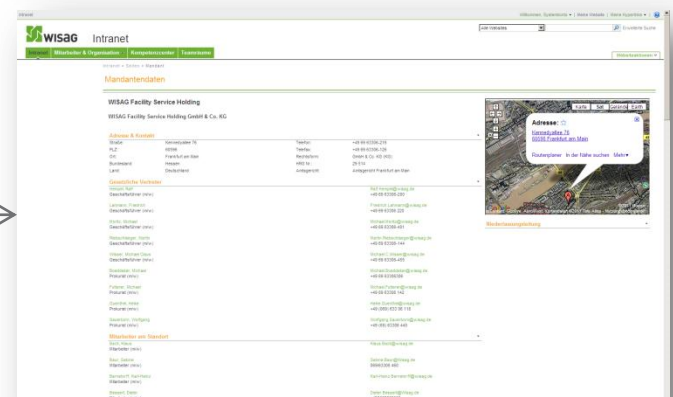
Intranet

Willkommen: Systemkonto | Meine Website | Meine Kontakte

WISAG Intranet

Alle Websites

Erweiterte Suche

Intranet | Mitarbeiter & Organisation | Kompetenzcenter | Teamräume

Websiteaktionen

Intranet > Service > Mandant

Mandantendaten

WISAG Facility Service Holding

WISAG Facility Service Holding GmbH & Co. KG

Adresse & Kontakt

| Straße | Kennedyallee 76 | Telefon | +49 69 63356-216 |
|---|---|---|---|
| PLZ | 60596 | Telefax | +49 69 63356-128 |
| Ort | Frankfurt am Main | Rechtsform | GmbH & Co. KG |
| Bundesland | Hessen | HRB Nr. | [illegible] |
| Land | Deutschland | Amtsgericht | Amtsgericht Frankfurt am Main |

Geschäftliche Vertreter

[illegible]
Geschäftsführer (Wirt.)

Lehmann, Friedrich
Geschäftsführer (Wirt.)

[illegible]
Geschäftsführer (Wirt.)

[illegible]
Geschäftsführer (Wirt.)

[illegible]
Geschäftsführer (Wirt.)

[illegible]
Prokurist (Wirt.)

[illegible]
Prokurist (Wirt.)

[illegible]
Prokurist (Wirt.)

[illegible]
Prokurist (Wirt.)

Mitarbeiter am Standort

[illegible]
Mitarbeiter (Wirt.)

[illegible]
Mitarbeiter (Wirt.)

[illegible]
Mitarbeiter (Wirt.)

Karte | Sat. | Gelände | Earth

Adresse:
Kennedyallee 76
60596 Frankfurt am Main

Routenplaner In der Nähe suchen Mehr▾

Niederlassungsleitung